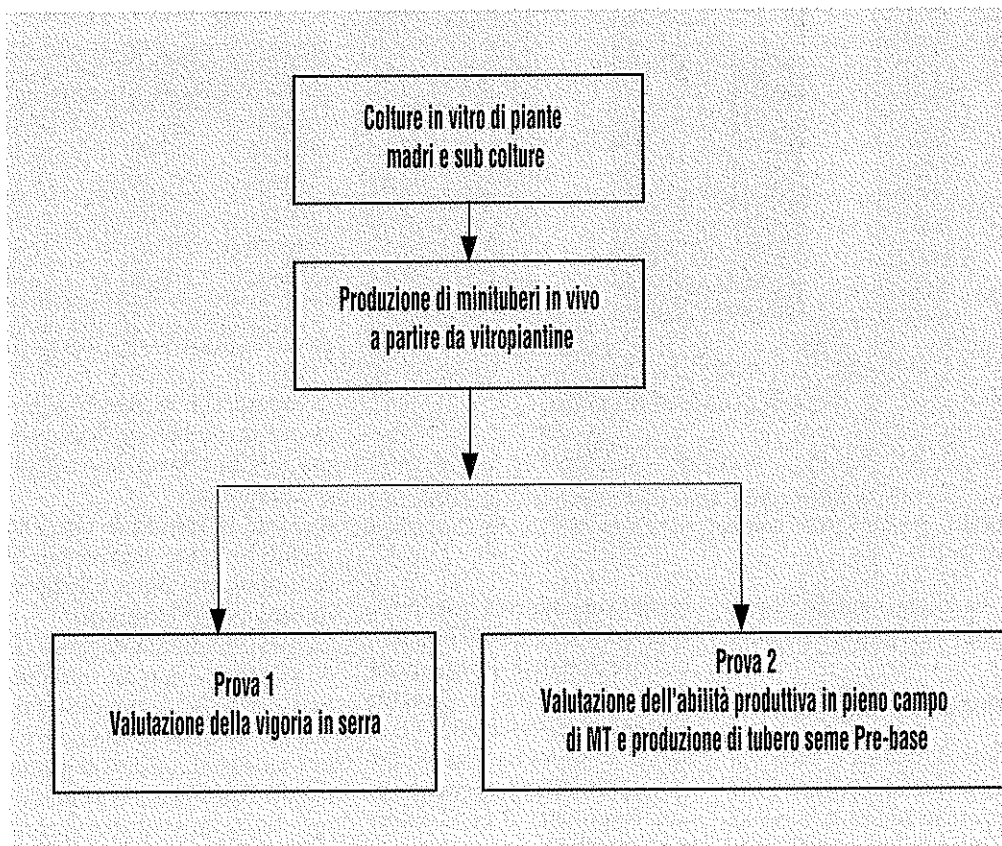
Colture in vitro di piante madri e sub colture

Produzione di minituberi in vivo a partire da vitropiantine

Prova 1
Valutazione della vigoria in serra

Prova 2
Valutazione dell'abilità produttiva in pieno campo di MT e produzione di tubero seme Pre-base